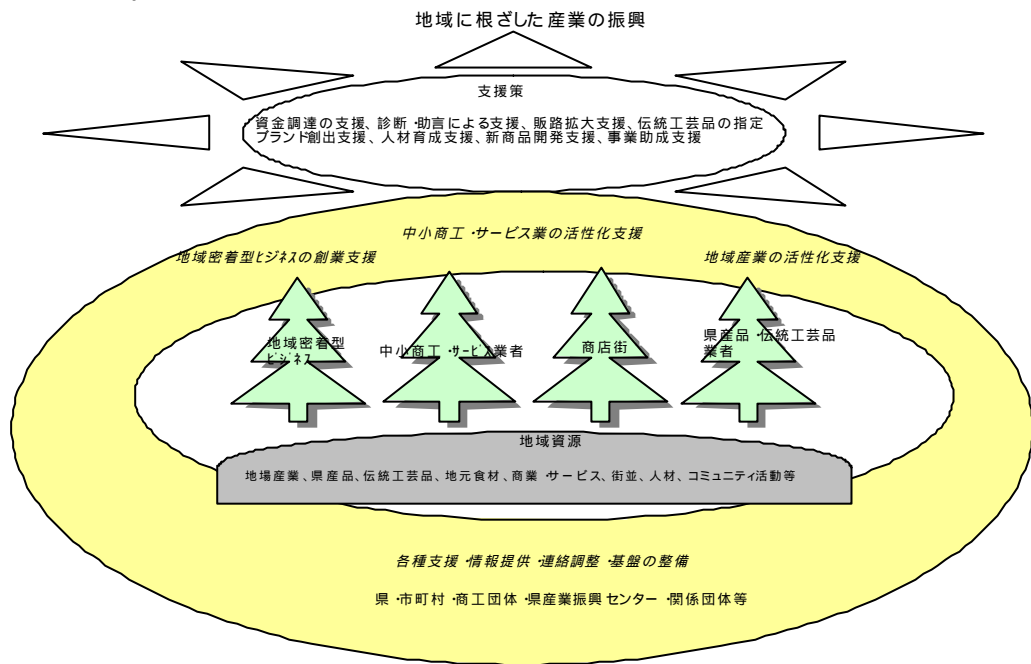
地域に根ざした産業の振興

支援策

資金調達の支援、診断・助言による支援、販路拡大支援、伝統工芸品の指定
ブランド創出支援、人材育成支援、新商品開発支援、事業助成支援

中小商工・サービス業の活性化支援

地域密着型ビジネスの創業支援

地域産業の活性化支援

地域密着型ビジネス

中小商工・サービス業者

商店街

県産品・伝統工芸品業者

地域資源

地場産業、県産品、伝統工芸品、地元食材、商業・サービス、街並、人材、コミュニティ活動等

各種支援・情報提供・連絡調整・基盤の整備

県・市町村・商工団体・県産業振興センター・関係団体等